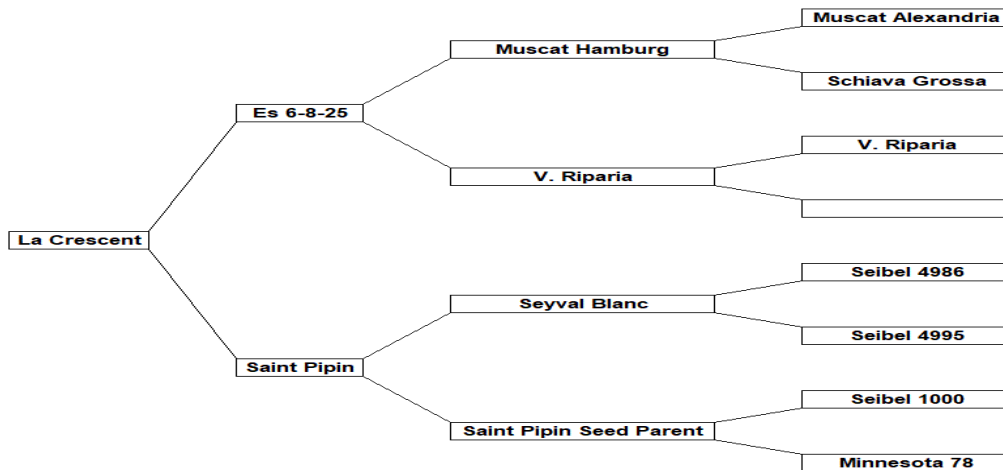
La Crescent

Es 6-8-25

Muscat Hamburg

Muscat Alexandria

Schiava Grossa

V. Riparia

V. Riparia

Saint Pipin

Seyval Blanc

Seibel 4986

Seibel 4995

Saint Pipin Seed Parent

Seibel 1000

Minnesota 78